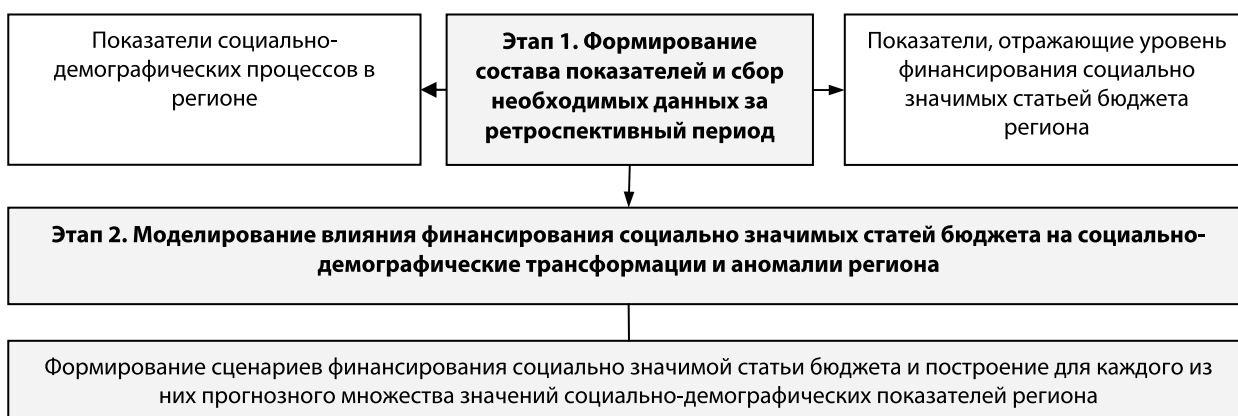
Показатели социально-демографических процессов в регионе

Этап 1. Формирование состава показателей и сбор необходимых данных за ретроспективный период

Показатели, отражающие уровень финансирования социально значимых статьей бюджета региона

Этап 2. Моделирование влияния финансирования социально значимых статей бюджета на социально-демографические трансформации и аномалии региона

Формирование сценариев финансирования социально значимой статьи бюджета и построение для каждого из них прогнозного множества значений социально-демографических показателей региона